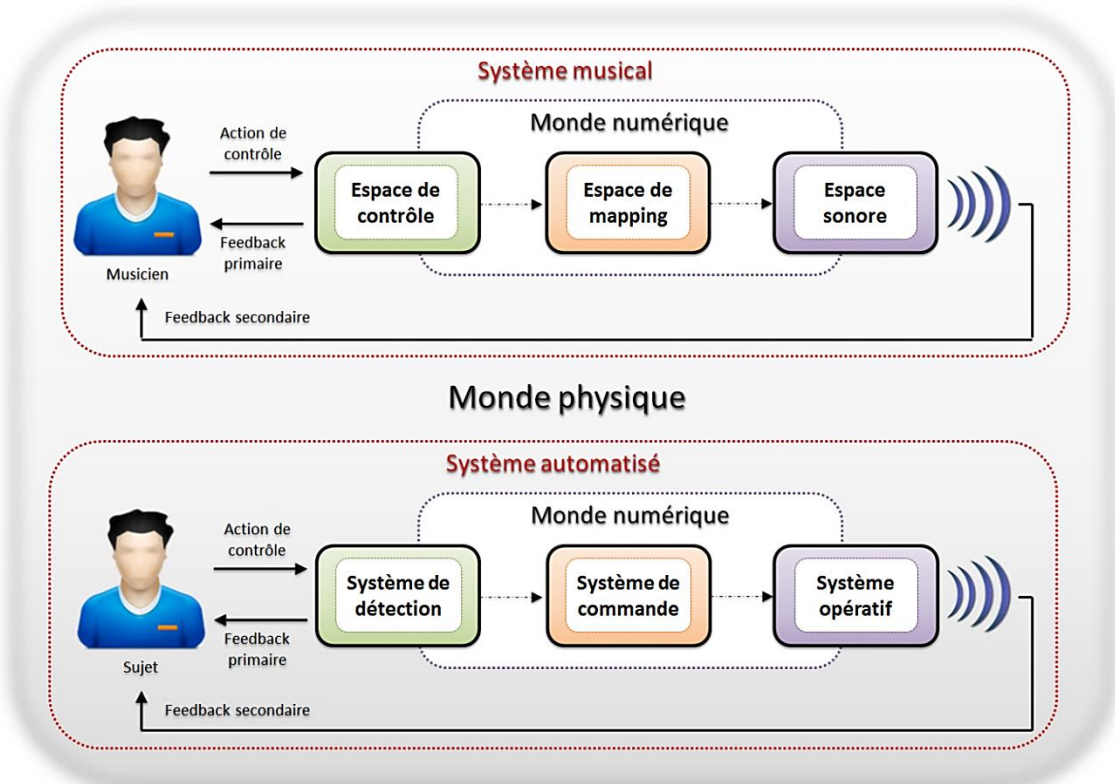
Système musical

Monde numérique

Action de contrôle

Espace de contrôle

Espace de mapping

Espace sonore

Feedback primaire

Musicien

Feedback secondaire

Monde physique

Système automatisé

Monde numérique

Action de contrôle

Système de détection

Système de commande

Système opératif

Feedback primaire

Sujet

Feedback secondaire